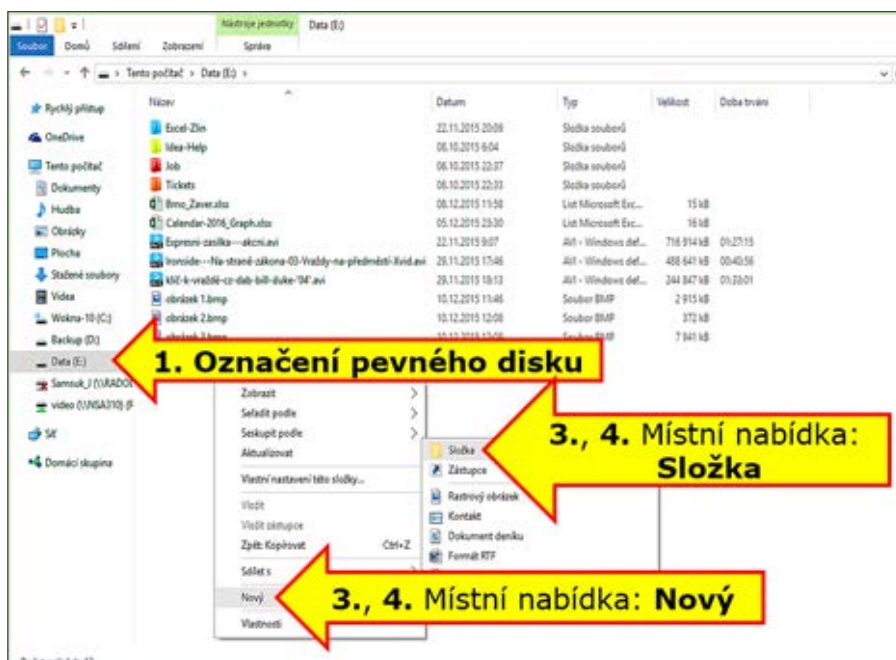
Nástroje jednotky Data (E:)

Soubor Domů Sdílení Zobrazení Správa

Tento počítač > Data (E:) >

Rychlý přístup
OneDrive
Tento počítač
Dokumenty
Hudba
Obrázky
Plocha
Stažené soubory
Videa
Wokna-10 (C:)
Backup (D:)
Data (E:)
Samsuk_I (\\RADO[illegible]
video (\\NSA310) (F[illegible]
Síť
Domácí skupina

| Název | Datum | Typ | Velikost | Doba trvání |
|---|---|---|---|---|
| Excel-Zlin | 22.11.2015 20:09 | Složka souborů | | |
| Idea-Help | 08.10.2015 6:04 | Složka souborů | | |
| Job | 08.10.2015 22:37 | Složka souborů | | |
| Tickets | 08.10.2015 22:33 | Složka souborů | | |
| Brno_Zaver.xlsx | 08.12.2015 11:58 | List Microsoft Exc... | 15 kB | |
| Calendar-2016_Graph.xlsx | 05.12.2015 23:30 | List Microsoft Exc... | 16 kB | |
| Expresni-zasilka---akcni.avi | 22.11.2015 9:07 | AVI - Windows def... | 716 914 kB | 01:27:15 |
| Ironside---Na-strane-zakona-03-Vrazdy-na-predmesti-Xvid.avi | 29.11.2015 17:46 | AVI - Windows def... | 488 641 kB | 00:45:56 |
| ktiz-k-vrazde-cz-dab-bill-duke-'04'.avi | 29.11.2015 18:13 | AVI - Windows def... | 244 847 kB | 01:33:01 |
| obrázek 1.bmp | 10.12.2015 11:46 | Soubor BMP | 2 915 kB | |
| obrázek 2.bmp | 10.12.2015 12:08 | Soubor BMP | 372 kB | |
| obrázek 3.bmp | 10.12.2015 12:06 | Soubor BMP | 7 841 kB | |

1. Označení pevného disku

Zobrazit
Seřadit podle
Seskupit podle
Aktualizovat
Vlastní nastavení této složky...
Vložit
Vložit zástupce
Zpět: Kopírovat Ctrl+Z
Sdílet s
Nový
Vlastnosti

Složka
Zástupce
Rastrový obrázek
Kontakt
Dokument deníku
Formát RTF

3., 4. Místní nabídka: Složka

3., 4. Místní nabídka: Nový

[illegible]